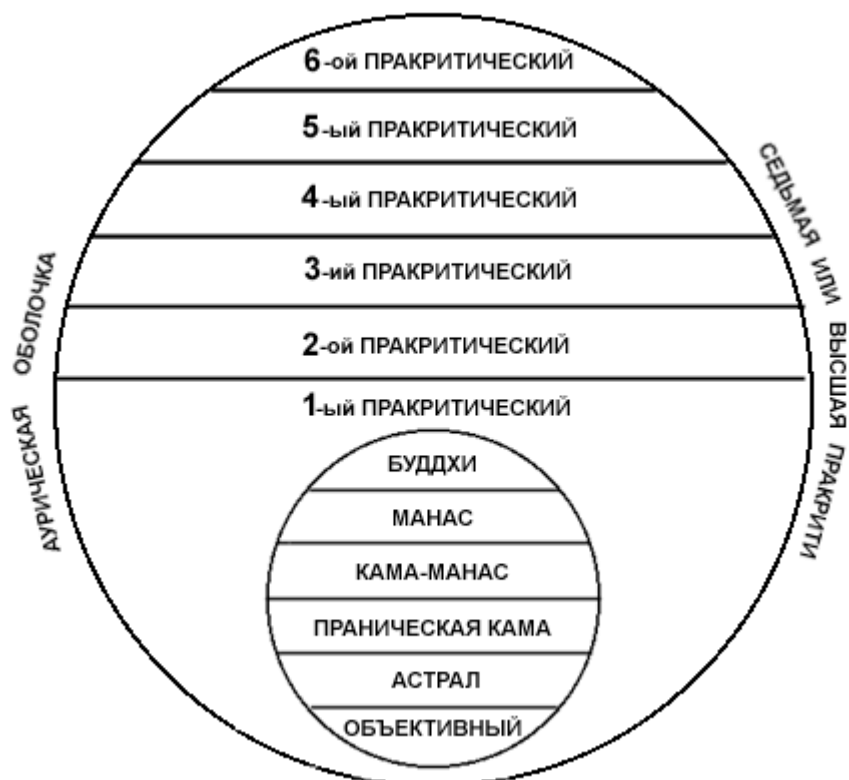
6-ой ПРАКРИТИЧЕСКИЙ
5-ый ПРАКРИТИЧЕСКИЙ
4-ый ПРАКРИТИЧЕСКИЙ
3-ий ПРАКРИТИЧЕСКИЙ
2-ой ПРАКРИТИЧЕСКИЙ
1-ый ПРАКРИТИЧЕСКИЙ

БУДДХИ
МАНАС
КАМА-МАНАС
ПРАНИЧЕСКАЯ КАМА
АСТРАЛ
ОБЪЕКТИВНЫЙ

АУРИЧЕСКАЯ ОБОЛОЧКА

СЕДЬМАЯ ИЛИ ВЫСШАЯ ПРАКРИТИ